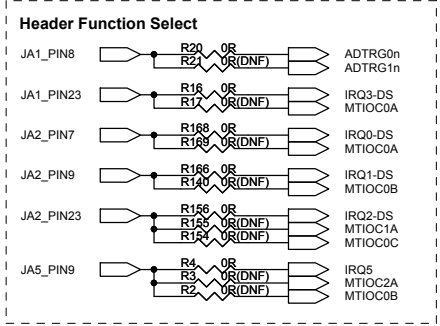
Header Function Select

JA1_PIN8
R20 0R
R21 0R(DNF)
ADTRG0n
ADTRG1n

JA1_PIN23
R16 0R
R17 0R(DNF)
IRQ3-DS
MTIOC0A

JA2_PIN7
R168 0R
R169 0R(DNF)
IRQ0-DS
MTIOC0A

JA2_PIN9
R166 0R
R140 0R(DNF)
IRQ1-DS
MTIOC0B

JA2_PIN23
R156 0R
R155 0R(DNF)
R154 0R(DNF)
IRQ2-DS
MTIOC1A
MTIOC0C

JA5_PIN9
R4 0R
R3 0R(DNF)
R2 0R(DNF)
IRQ5
MTIOC2A
MTIOC0B